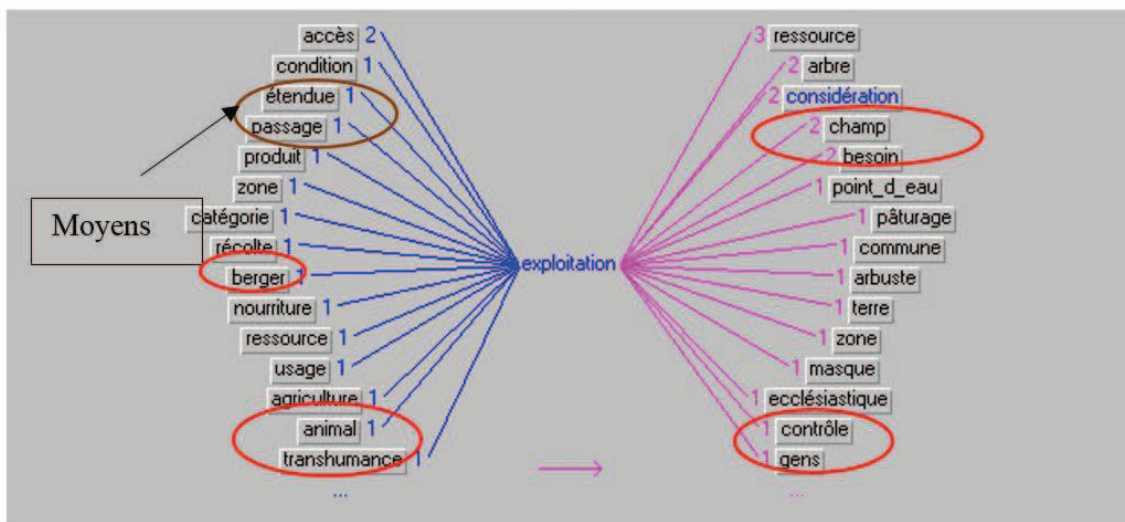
accès 2
condition 1
étendue 1
passage 1
produit 1
zone 1
catégorie 1
récolte 1
berger 1
nourriture 1
ressource 1
usage 1
agriculture 1
animal 1
transhumance 1
...

Moyens

exploitation

3 ressource
2 arbre
2 considération
2 champ
2 besoin
1 point_d_eau
1 pâturage
1 commune
1 arbuste
1 terre
1 zone
1 masque
1 ecclésiastique
1 contrôle
1 gens
...